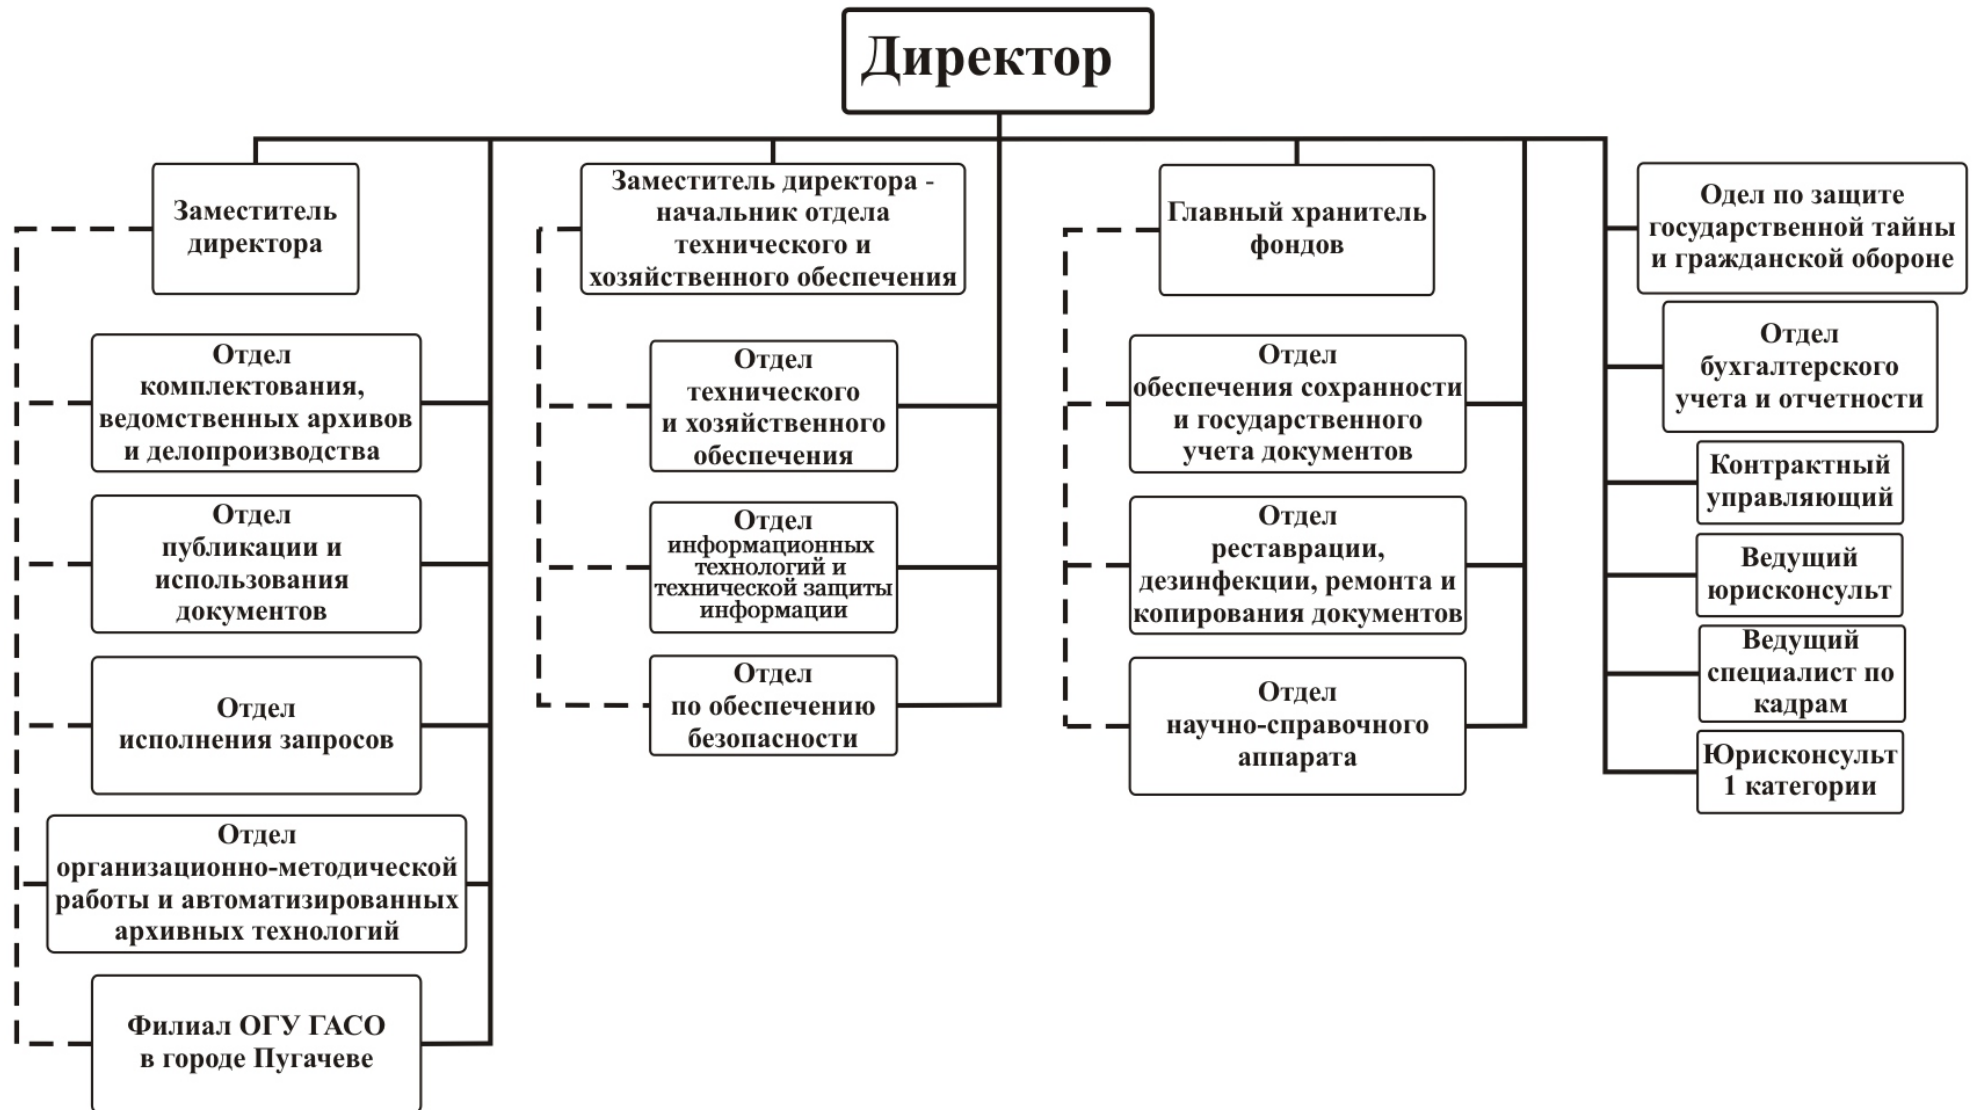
Директор

Заместитель директора

Отдел комплектования, ведомственных архивов и делопроизводства

Отдел публикации и использования документов

Отдел исполнения запросов

Отдел организационно-методической работы и автоматизированных архивных технологий

Филиал ОГУ ГАСО в городе Пугачеве

Заместитель директора - начальник отдела технического и хозяйственного обеспечения

Отдел технического и хозяйственного обеспечения

Отдел информационных технологий и технической защиты информации

Отдел по обеспечению безопасности

Главный хранитель фондов

Отдел обеспечения сохранности и государственного учета документов

Отдел реставрации, дезинфекции, ремонта и копирования документов

Отдел научно-справочного аппарата

Одел по защите государственной тайны и гражданской обороне

Отдел бухгалтерского учета и отчетности

Контрактный управляющий

Ведущий юрисконсульт

Ведущий специалист по кадрам

Юрисконсульт 1 категории